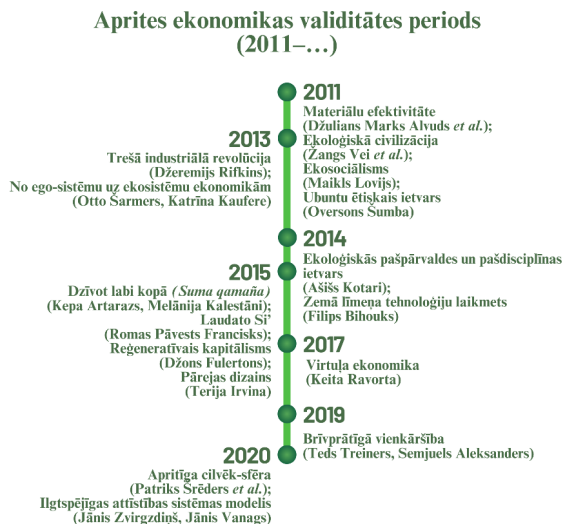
Aprites ekonomikas validitātes periods (2011–…)

2011
Materiālu efektivitāte (Džulians Marks Alvuds *et al.*); Ekoloģiskā civilizācija (Žangs Vei *et al.*); Ekosociālisms (Maikls Lovijs); Ubuntu ētiskais ietvars (Oversons Šumba)

2013
Trešā industriālā revolūcija (Džeremijs Rifkins); No ego-sistēmu uz ekosistēmu ekonomikām (Otto Šarmers, Katrīna Kaufere)

2014
Ekoloģiskās pašpārvaldes un pašdisciplīnas ietvars (Ašišs Kotari); Zemā līmeņa tehnoloģiju laikmets (Filips Bihouks)

2015
Dzīvot labi kopā *(Suma qamaña)* (Kepa Artarazs, Melānija Kalestāni); Laudato Si' (Romas Pāvests Francisks); Reģeneratīvais kapitālisms (Džons Fulertons); Pārejas dizains (Terija Irvina)

2017
Virtuļa ekonomika (Keita Ravorta)

2019
Brīvprātīgā vienkāršība (Teds Treiners, Semjuels Aleksanders)

2020
Apritīga cilvēk-sfēra (Patriks Šrēders *et al.*); Ilgtspējīgas attīstības sistēmas modelis (Jānis Zvirgzdiņš, Jānis Vanags)